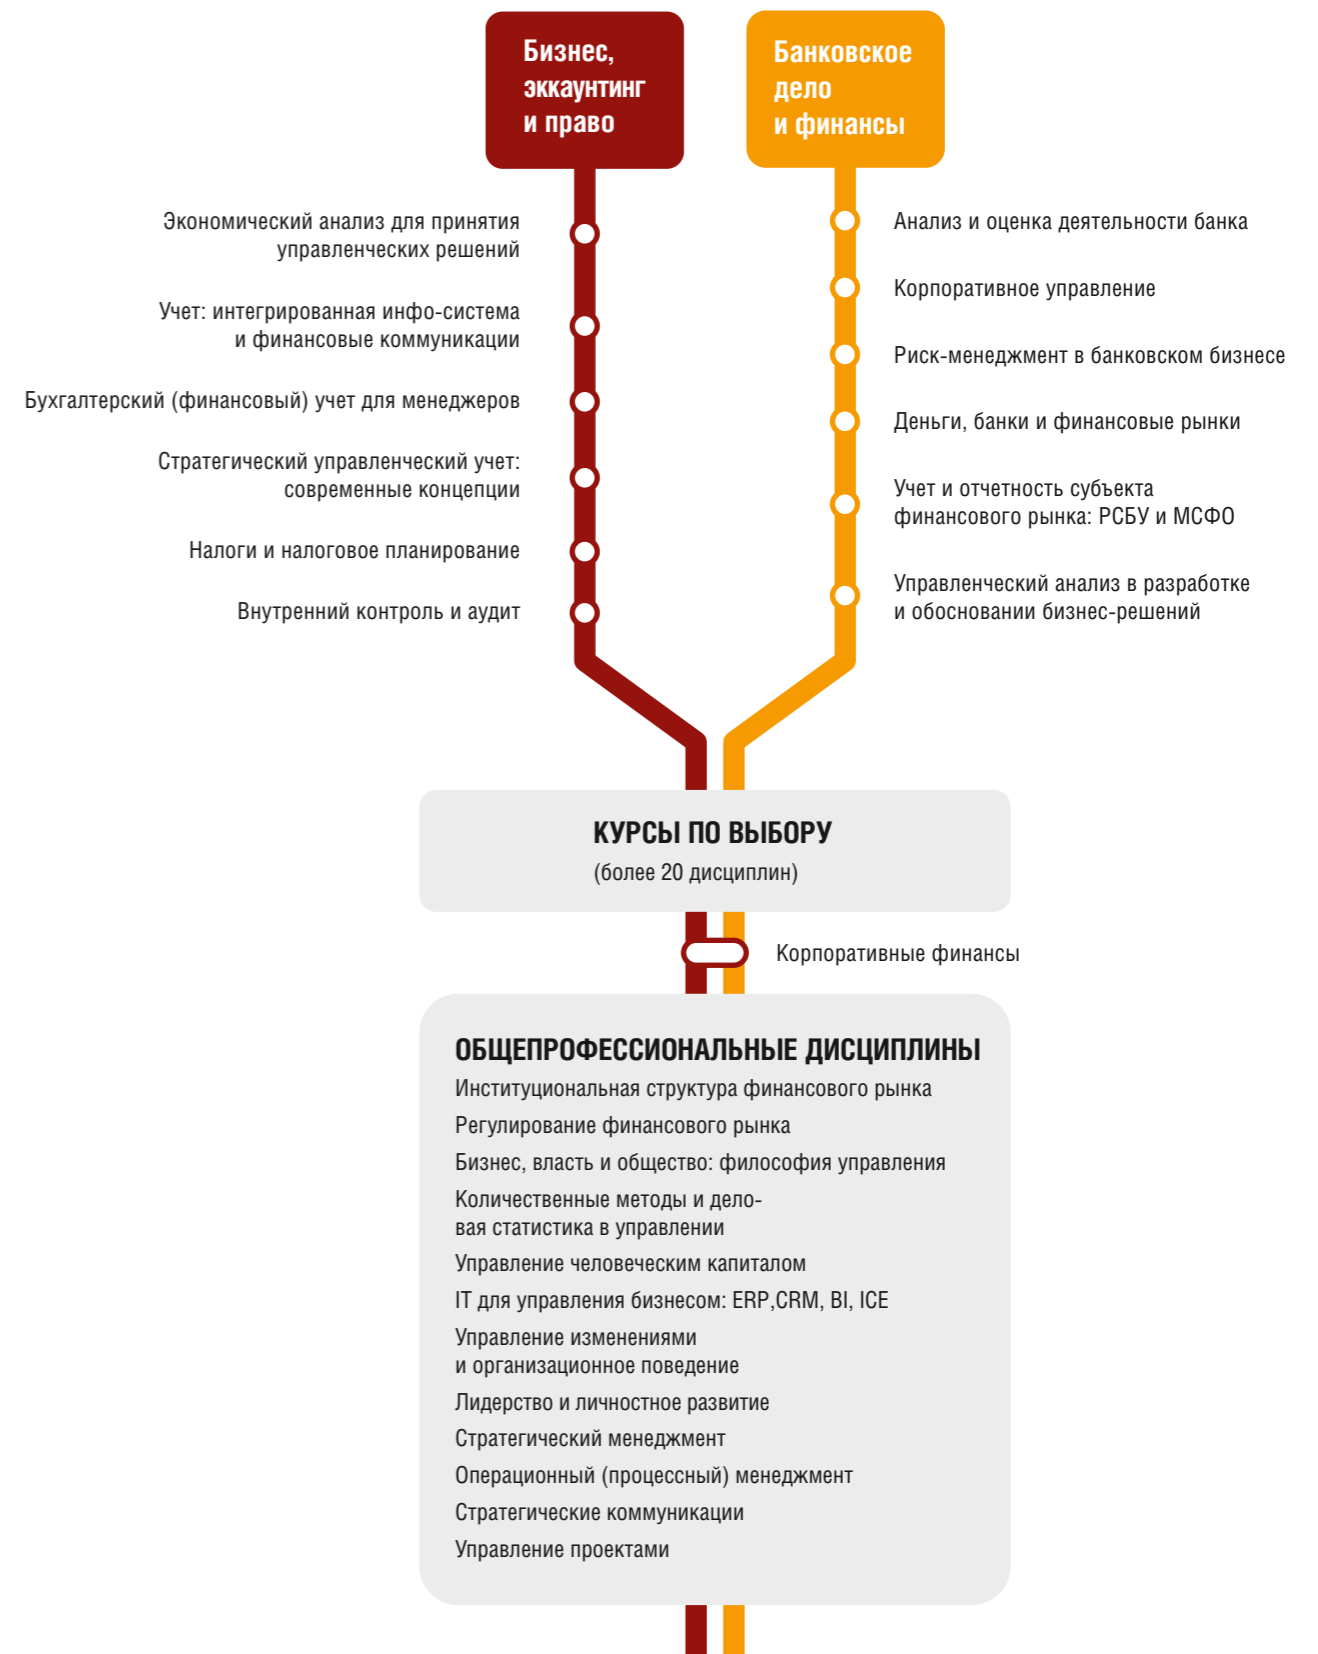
Бизнес, эккаунтинг и право

Банковское дело и финансы

Экономический анализ для принятия управленческих решений

Учет: интегрированная инфо-система и финансовые коммуникации

Бухгалтерский (финансовый) учет для менеджеров

Стратегический управленческий учет: современные концепции

Налоги и налоговое планирование

Внутренний контроль и аудит

Анализ и оценка деятельности банка

Корпоративное управление

Риск-менеджмент в банковском бизнесе

Деньги, банки и финансовые рынки

Учет и отчетность субъекта финансового рынка: РСБУ и МСФО

Управленческий анализ в разработке и обосновании бизнес-решений

КУРСЫ ПО ВЫБОРУ
(более 20 дисциплин)

Корпоративные финансы

ОБЩЕПРОФЕССИОНАЛЬНЫЕ ДИСЦИПЛИНЫ
Институциональная структура финансового рынка
Регулирование финансового рынка
Бизнес, власть и общество: философия управления
Количественные методы и деловая статистика в управлении
Управление человеческим капиталом
IT для управления бизнесом: ERP,CRM, BI, ICE
Управление изменениями и организационное поведение
Лидерство и личностное развитие
Стратегический менеджмент
Операционный (процессный) менеджмент
Стратегические коммуникации
Управление проектами